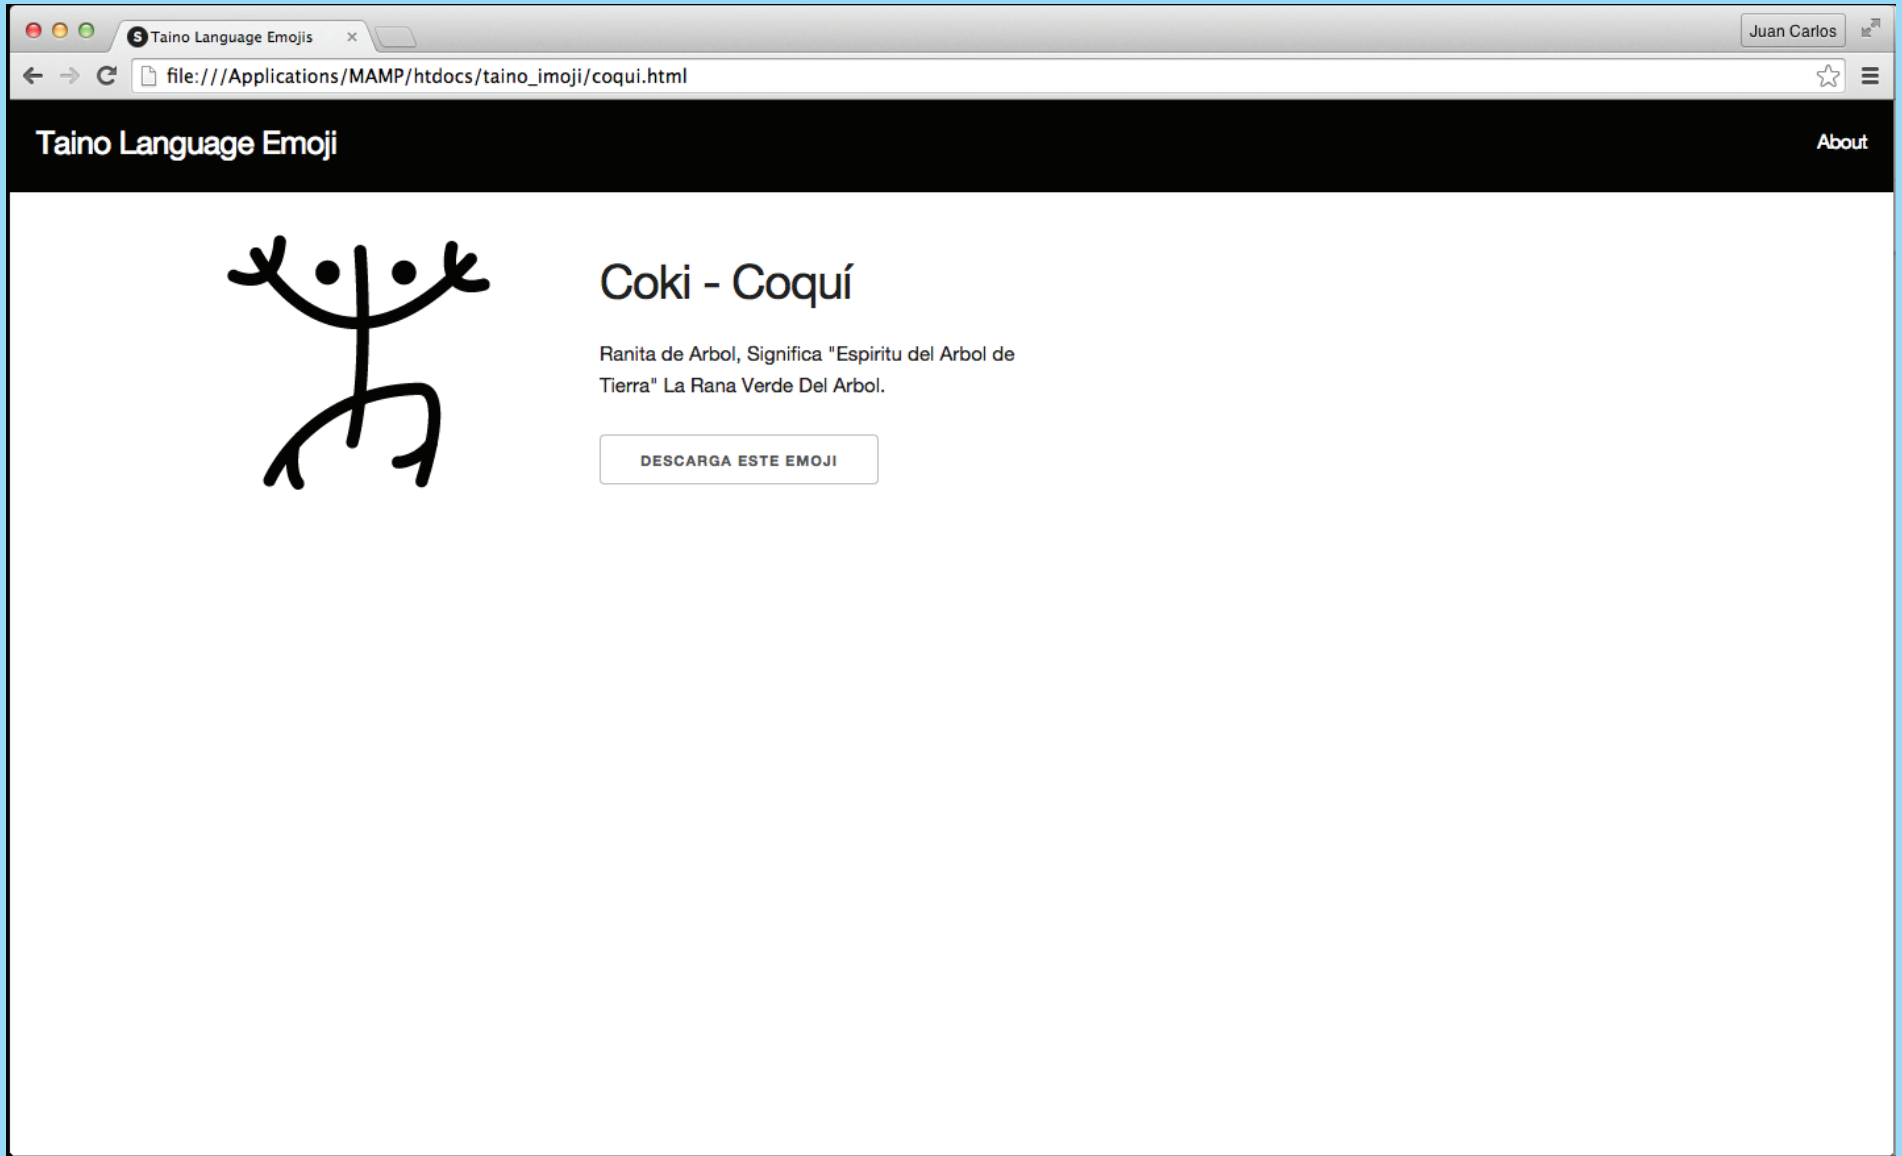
Taino Language Emojis ×

Juan Carlos

file:///Applications/MAMP/htdocs/taino_imoji/coqui.html

Taino Language Emoji

About

Coki - Coquí

Ranita de Arbol, Significa "Espiritu del Arbol de Tierra" La Rana Verde Del Arbol.

DESCARGA ESTE EMOJI